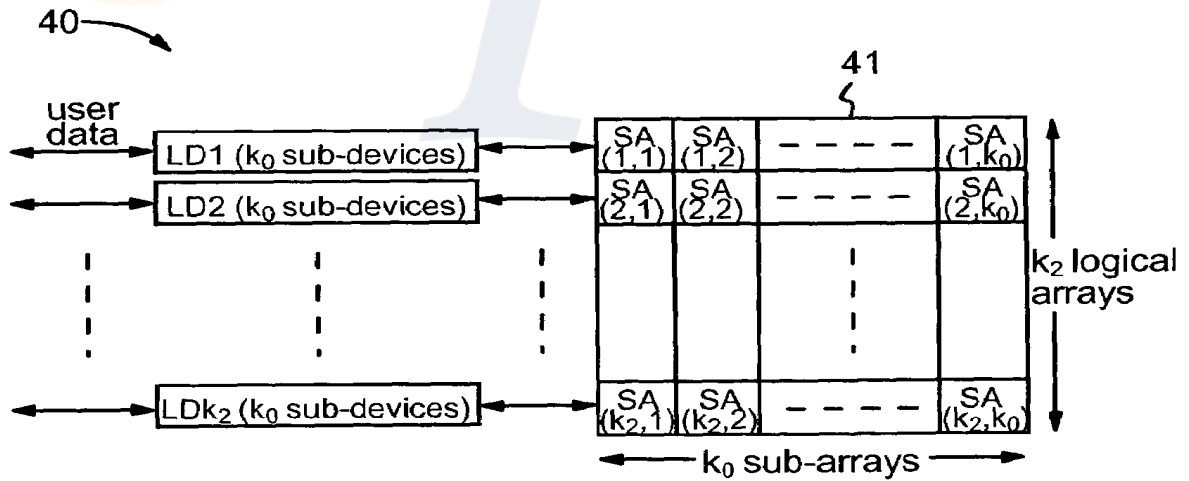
40

41

user data

LD1 ($k_0$ sub-devices)

LD2 ($k_0$ sub-devices)

LD$k_2$ ($k_0$ sub-devices)

| SA (1,1) | SA (1,2) | - - - - | SA (1,$k_0$) |
|---|---|---|---|
| SA (2,1) | SA (2,2) | - - - - | SA (2,$k_0$) |
| | | | |
| SA ($k_2$,1) | SA ($k_2$,2) | - - - - | SA ($k_2$,$k_0$) |

$k_2$ logical arrays

$k_0$ sub-arrays